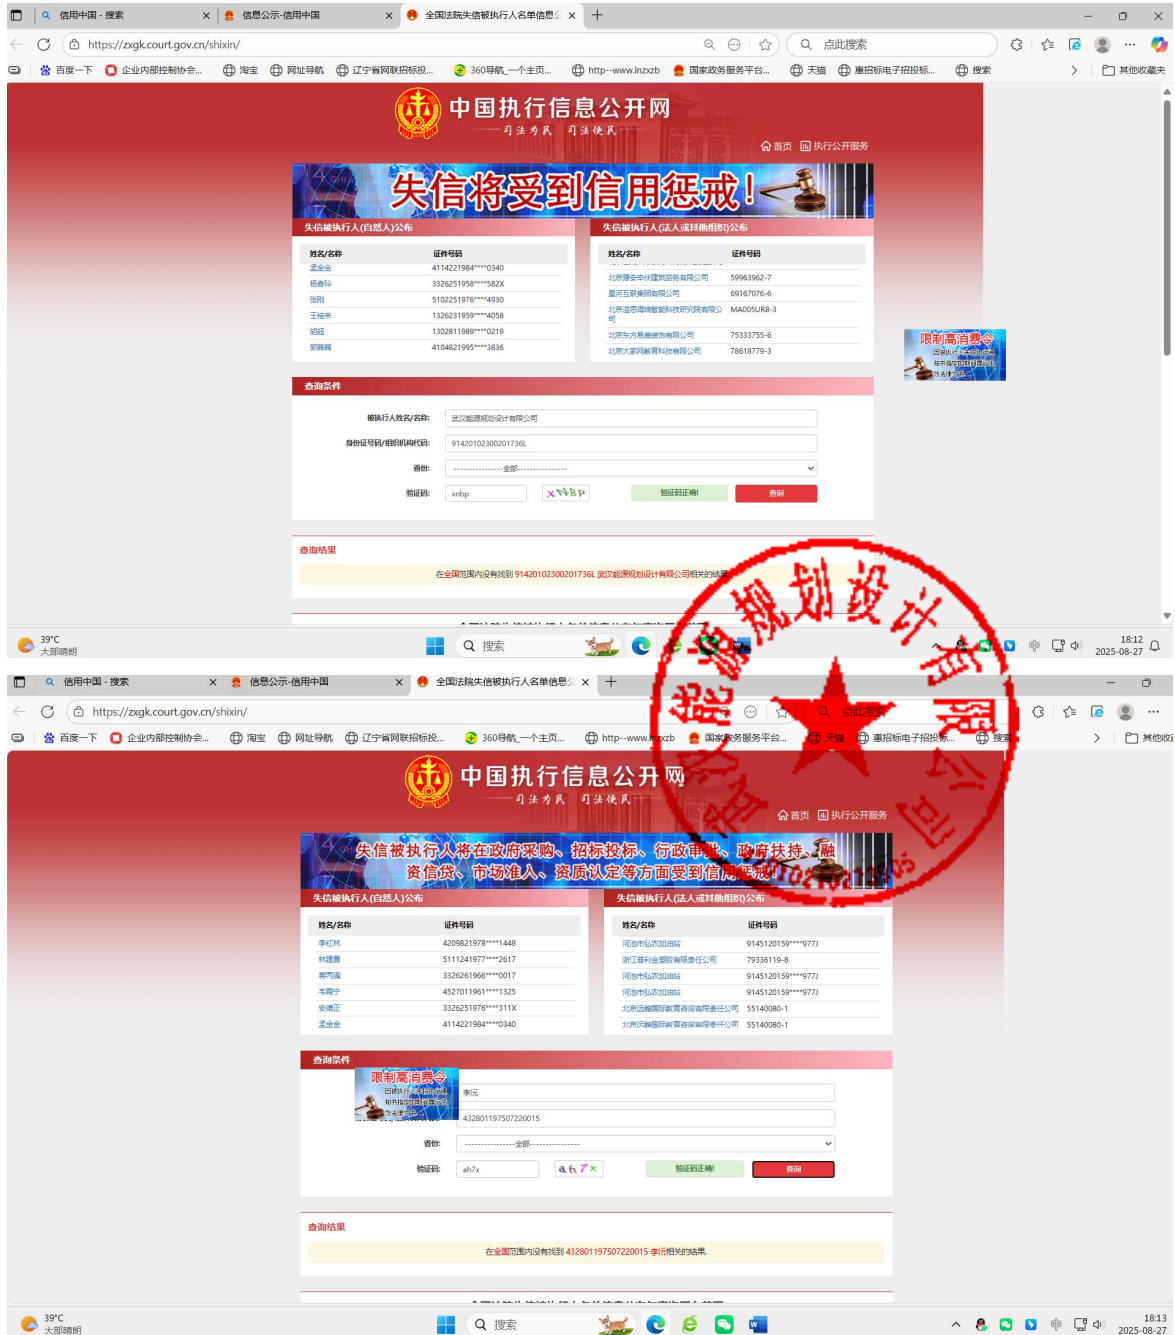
信用中国 - 搜索
信息公示-信用中国
全国法院失信被执行人名单信息公
https://zxgk.court.gov.cn/shixin/
点此搜索
百度一下 企业内部控制协会... 淘宝 网址导航 辽宁省网联招标投... 360导航_一个主页... http--www.lnzxzb 国家政务服务平台... 天猫 惠招标电子招投标... 搜索 其他收藏夹

中国执行信息公开网
司法为民 司法便民
首页 执行公开服务

失信将受到信用惩戒!

失信被执行人(自然人)公布

| 姓名/名称 | 证件号码 |
|---|---|
| 孟金金 | 4114221984****0340 |
| 杨春玲 | 3326251958****582X |
| 刘刚 | 5102251976****4930 |
| 王桂英 | 1326231959****4058 |
| 胡挺 | 1302811989****0219 |
| 郭晋晋 | 4104821995****3836 |

失信被执行人(法人或其他组织)公布

| 姓名/名称 | 证件号码 |
|---|---|
| 北京慧安华伏建筑劳务有限公司 | 59963962-7 |
| 星河互联集团有限公司 | 69167076-6 |
| 北京道思德瑞智能科技研究院有限公司 | MA005UR8-3 |
| 北京东方易美装饰有限公司 | 75333755-6 |
| 北京大家网教育科技有限公司 | 78618779-3 |

限制高消费令

查询条件
被执行人姓名/名称: 武汉能源规划设计有限公司
身份证号码/组织机构代码: 91420102300201736L
省份: ---------------全部---------------
验证码: xnbp xNBp 验证码正确! 查询

查询结果
在全国范围内没有找到 91420102300201736L 武汉能源规划设计有限公司相关的结果

39°C 大部晴朗 搜索 18:12 2025-08-27

信用中国 - 搜索
信息公示-信用中国
全国法院失信被执行人名单信息公
https://zxgk.court.gov.cn/shixin/
点此搜索
百度一下 企业内部控制协会... 淘宝 网址导航 辽宁省网联招标投... 360导航_一个主页... http--www.lnzxzb 国家政务服务平台... 天猫 惠招标电子招投标... 搜索 其他收藏

中国执行信息公开网
司法为民 司法便民
首页 执行公开服务

失信被执行人将在政府采购、招标投标、行政审批、政府扶持、融资信贷、市场准入、资质认定等方面受到信用惩戒!

失信被执行人(自然人)公布

| 姓名/名称 | 证件号码 |
|---|---|
| 李红林 | 4209821978****1448 |
| 林建勇 | 5111241977****2617 |
| 蒋丙海 | 3326261966****0017 |
| 韦爱宁 | 4527011961****1325 |
| 安德正 | 3326251976****311X |
| 孟金金 | 4114221984****0340 |

失信被执行人(法人或其他组织)公布

| 姓名/名称 | 证件号码 |
|---|---|
| 河池市弘农加油站 | 9145120159****977J |
| 浙江普利金塑胶有限责任公司 | 79336119-8 |
| 河池市弘农加油站 | 9145120159****977J |
| 河池市弘农加油站 | 9145120159****977J |
| 北京远略国际教育咨询有限责任公司 | 55140080-1 |
| 北京远略国际教育咨询有限责任公司 | 55140080-1 |

查询条件
限制高消费令
李沅
432801197507220015
省份: ---------------全部---------------
验证码: ah7x ah7x 验证码正确! 查询

查询结果
在全国范围内没有找到 432801197507220015 李沅相关的结果.

能源规划设计有限公司

39°C 大部晴朗 搜索 18:13 2025-08-27